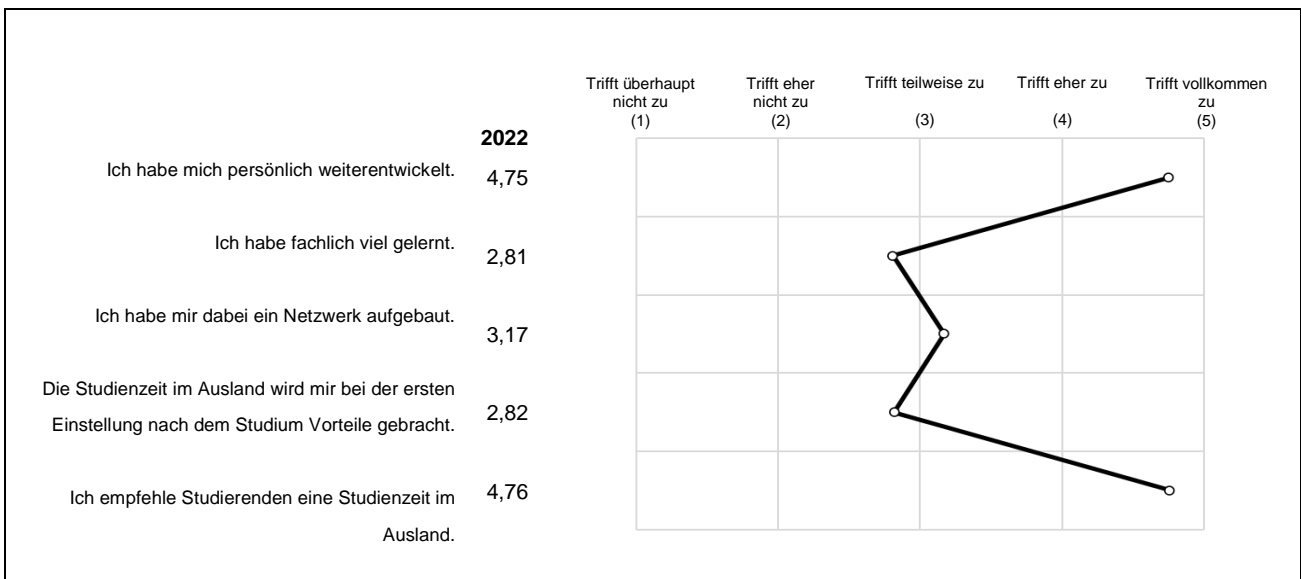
| | 2022 |
|---|---|
| Ich habe mich persönlich weiterentwickelt. | 4,75 |
| Ich habe fachlich viel gelernt. | 2,81 |
| Ich habe mir dabei ein Netzwerk aufgebaut. | 3,17 |
| Die Studienzeit im Ausland wird mir bei der ersten Einstellung nach dem Studium Vorteile gebracht. | 2,82 |
| Ich empfehle Studierenden eine Studienzeit im Ausland. | 4,76 |

Trifft überhaupt nicht zu (1)
Trifft eher nicht zu (2)
Trifft teilweise zu (3)
Trifft eher zu (4)
Trifft vollkommen zu (5)